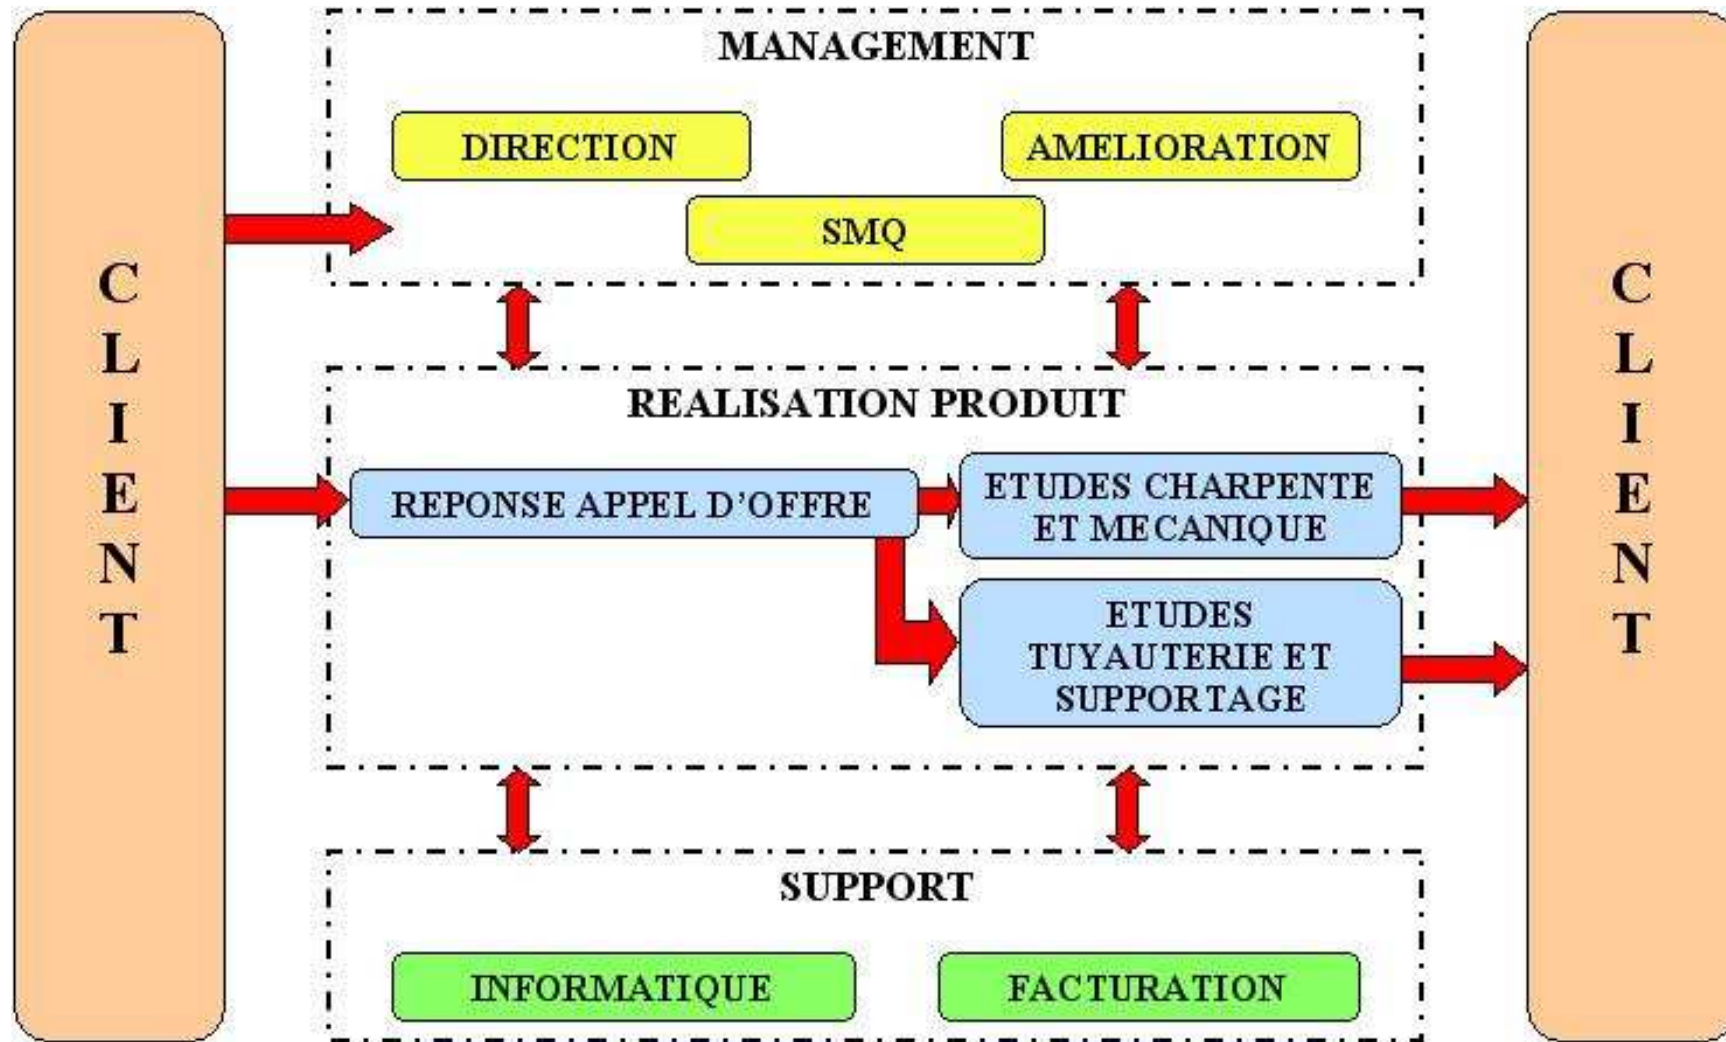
CLIENT

MANAGEMENT

DIRECTION

AMELIORATION

SMQ

REALISATION PRODUIT

REPONSE APPEL D'OFFRE

ETUDES CHARPENTE ET MECANIQUE

ETUDES TUYAUTERIE ET SUPPORTAGE

SUPPORT

INFORMATIQUE

FACTURATION

CLIENT